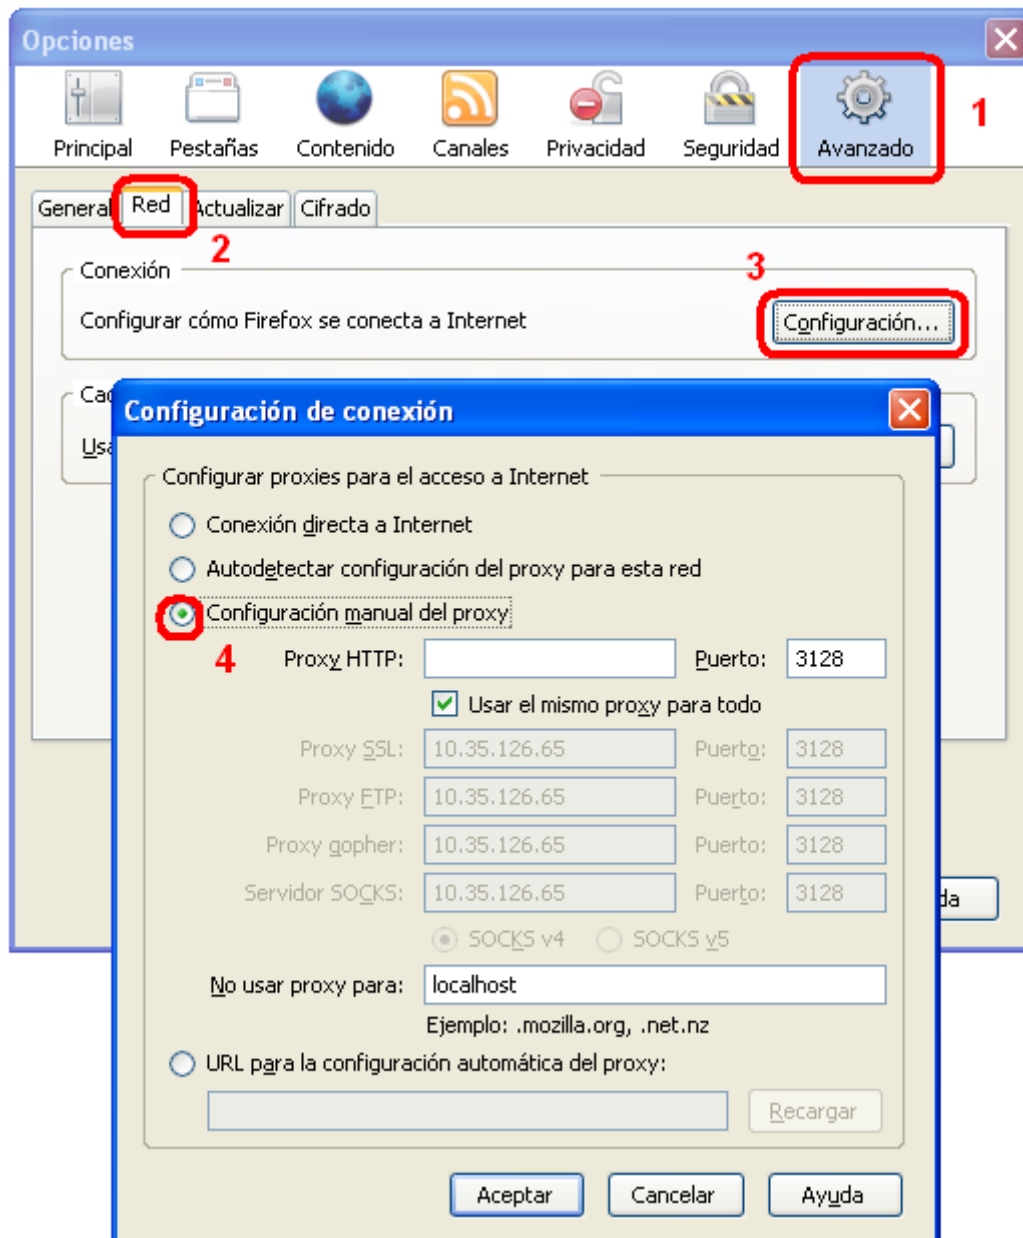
Opciones

Principal Pestañas Contenido Canales Privacidad Seguridad Avanzado

1

General Red Actualizar Cifrado

2

Conexión

3

Configurar cómo Firefox se conecta a Internet

Configuración...

Cac

Usa

Configuración de conexión

Configurar proxies para el acceso a Internet

Conexión directa a Internet

Autodetectar configuración del proxy para esta red

Configuración manual del proxy

4

Proxy HTTP: Puerto: 3128

Usar el mismo proxy para todo

Proxy SSL: 10.35.126.65 Puerto: 3128

Proxy FTP: 10.35.126.65 Puerto: 3128

Proxy gopher: 10.35.126.65 Puerto: 3128

Servidor SOCKS: 10.35.126.65 Puerto: 3128

SOCKS v4 SOCKS v5

No usar proxy para: localhost

Ejemplo: .mozilla.org, .net.nz

URL para la configuración automática del proxy:

Recargar

da

Aceptar Cancelar Ayuda